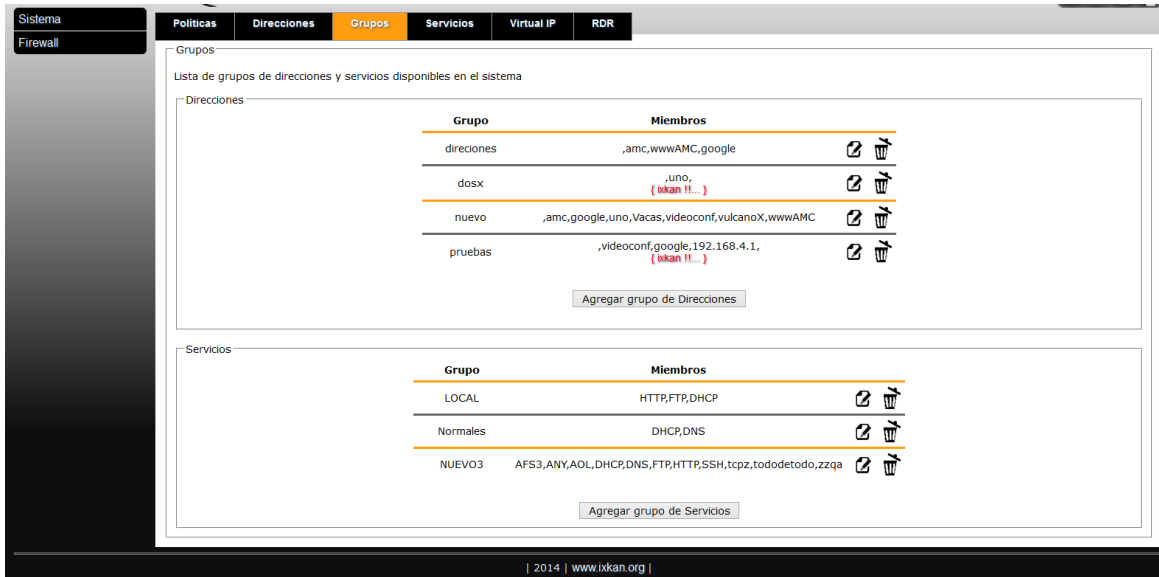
Sistema
Firewall

Políticas | Direcciones | Grupos | Servicios | Virtual IP | RDR

Grupos

Lista de grupos de direcciones y servicios disponibles en el sistema

Direcciones

| Grupo | Miembros |
|---|---|
| direciones | ,amc,wwwAMC,google |
| dosx | ,uno, { ixkan !!... } |
| nuevo | ,amc,google,uno,Vacas,videoconf,vulcanoX,wwwAMC |
| pruebas | ,videoconf,google,192.168.4.1, { ixkan !!... } |

Agregar grupo de Direcciones

Servicios

| Grupo | Miembros |
|---|---|
| LOCAL | HTTP,FTP,DHCP |
| Normales | DHCP,DNS |
| NUEVO3 | AFS3,ANY,AOL,DHCP,DNS,FTP,HTTP,SSH,tcpz,tododetodo,zzqa |

Agregar grupo de Servicios

| 2014 | www.ixkan.org |